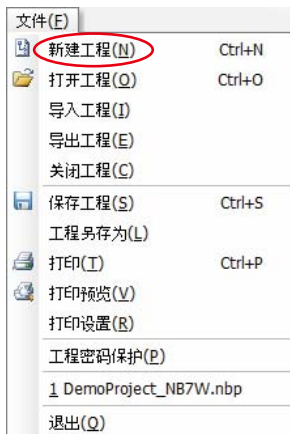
文件(F)

新建工程(N) Ctrl+N
打开工程(O) Ctrl+O
导入工程(I)
导出工程(E)
关闭工程(C)
保存工程(S) Ctrl+S
工程另存为(L)
打印(T) Ctrl+P
打印预览(V)
打印设置(R)
工程密码保护(P)
1 DemoProject_NB7W.nbp
退出(Q)